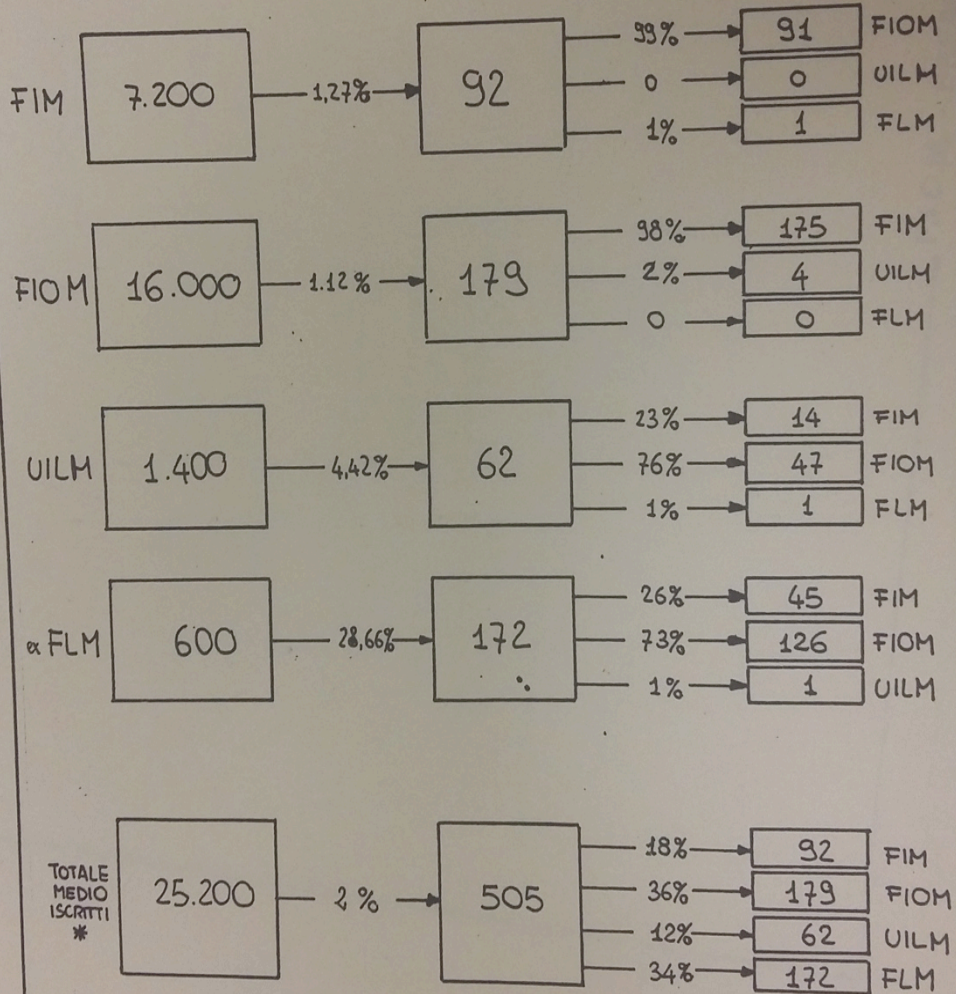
FIM 7.200 — 1,27% → 92
99% → 91 FIOM
0 → 0 UILM
1% → 1 FLM

FIOM 16.000 — 1.12 % → 179
98% → 175 FIM
2% → 4 UILM
0 → 0 FLM

UILM 1.400 — 4,42% → 62
23% → 14 FIM
76% → 47 FIOM
1% → 1 FLM

α FLM 600 — 28,66% → 172
26% → 45 FIM
73% → 126 FIOM
1% → 1 UILM

TOTALE MEDIO ISCRITTI * 25.200 — 2 % → 505
18% → 92 FIM
36% → 179 FIOM
12% → 62 UILM
34% → 172 FLM